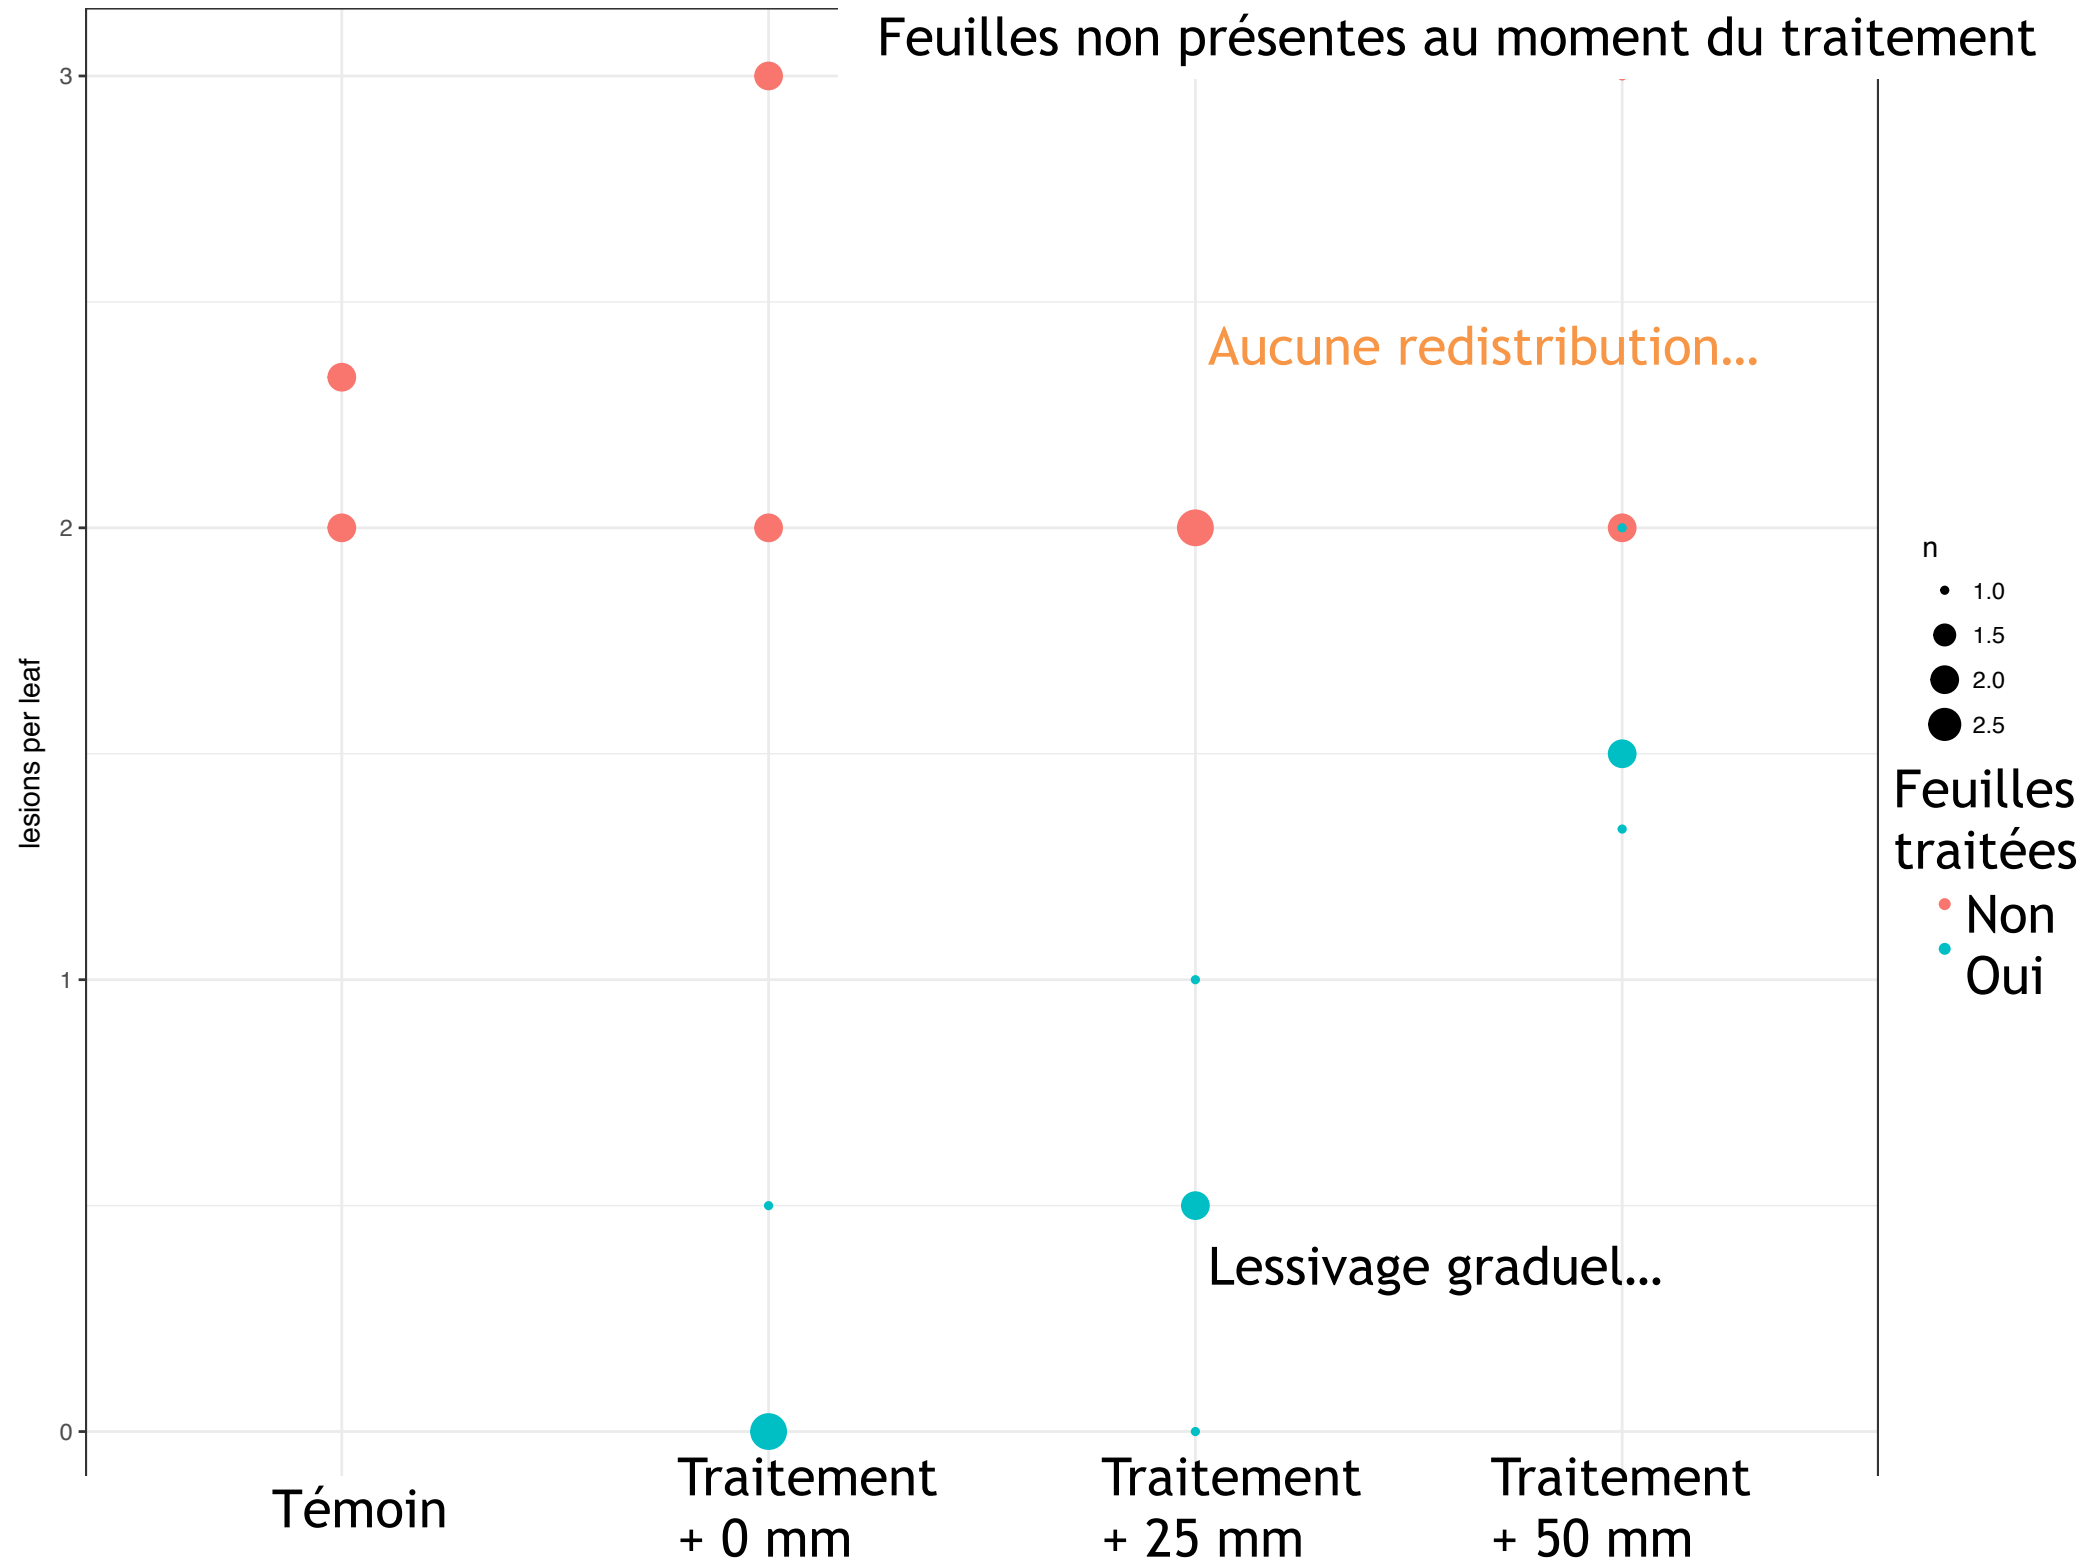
Feuilles non présentes au moment du traitement

3
2
1
0

lesions per leaf

Aucune redistribution...

Lessivage graduel...

Témoin
Traitement + 0 mm
Traitement + 25 mm
Traitement + 50 mm

n
1.0
1.5
2.0
2.5

Feuilles traitées
Non
Oui